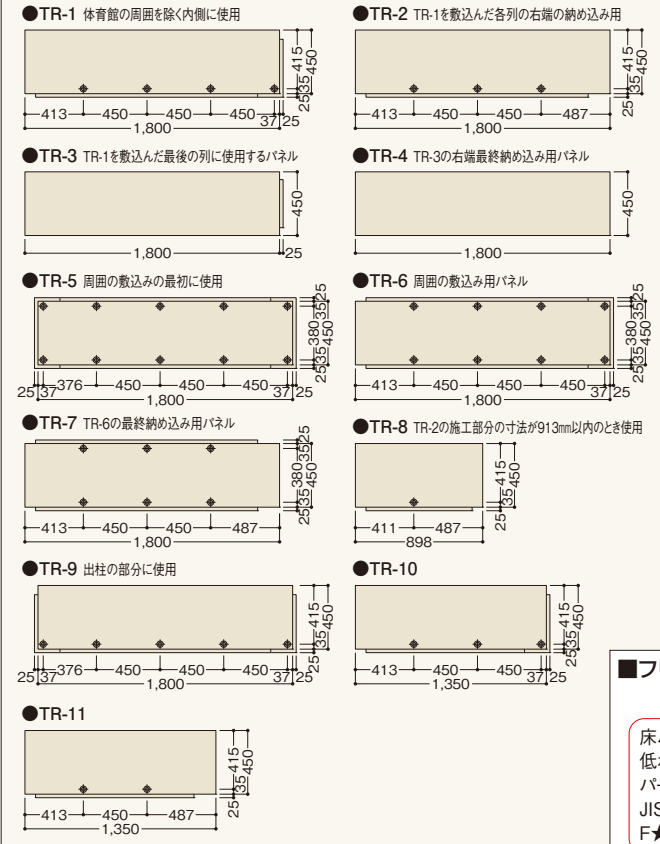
●TR-1 体育館の周囲を除く内側に使用

415
35
450
25
413 450 450 450 37 25
1,800

●TR-2 TR-1を敷込んだ各列の右端の納め込み用

415
35
450
25
413 450 450 487
1,800

●TR-3 TR-1を敷込んだ最後の列に使用するパネル

450
1,800 25

●TR-4 TR-3の右端最終納め込み用パネル

450
1,800

●TR-5 周囲の敷込みの最初に使用

25
35
380
450
35
25
25 37 376 450 450 450 37 25
1,800

●TR-6 周囲の敷込み用パネル

25
35
380
450
35
25
413 450 450 450 37 25
1,800

●TR-7 TR-6の最終納め込み用パネル

25
35
380
450
35
25
413 450 450 487
1,800

●TR-8 TR-2の施工部分の寸法が913㎜以内のとき使用

415
35
450
25
411 487
898

●TR-9 出柱の部分に使用

415
35
450
25
25 37 376 450 450 450 37 25
1,800

●TR-10

415
35
450
25
413 450 450 37 25
1,350

●TR-11

415
35
450
25
413 450 487
1,350

■フ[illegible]

床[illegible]
低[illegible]
パ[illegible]
JIS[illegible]
F★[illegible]